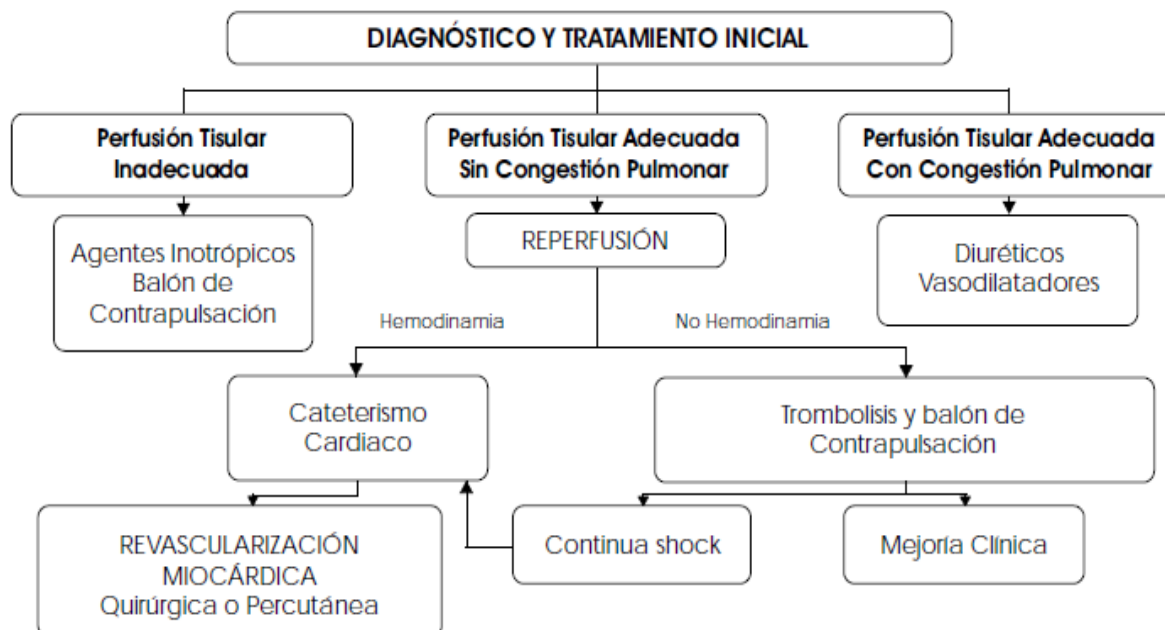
DIAGNÓSTICO Y TRATAMIENTO INICIAL

Perfusión Tisular Inadecuada

Perfusión Tisular Adecuada Sin Congestión Pulmonar

Perfusión Tisular Adecuada Con Congestión Pulmonar

Agentes Inotrópicos
Balón de Contrapulsación

REPERFUSIÓN

Diuréticos
Vasodilatadores

Hemodinamia

No Hemodinamia

Cateterismo Cardiaco

Trombolisis y balón de Contrapulsación

REVASCULARIZACIÓN MIOCÁRDICA
Quirúrgica o Percutánea

Continua shock

Mejoría Clínica